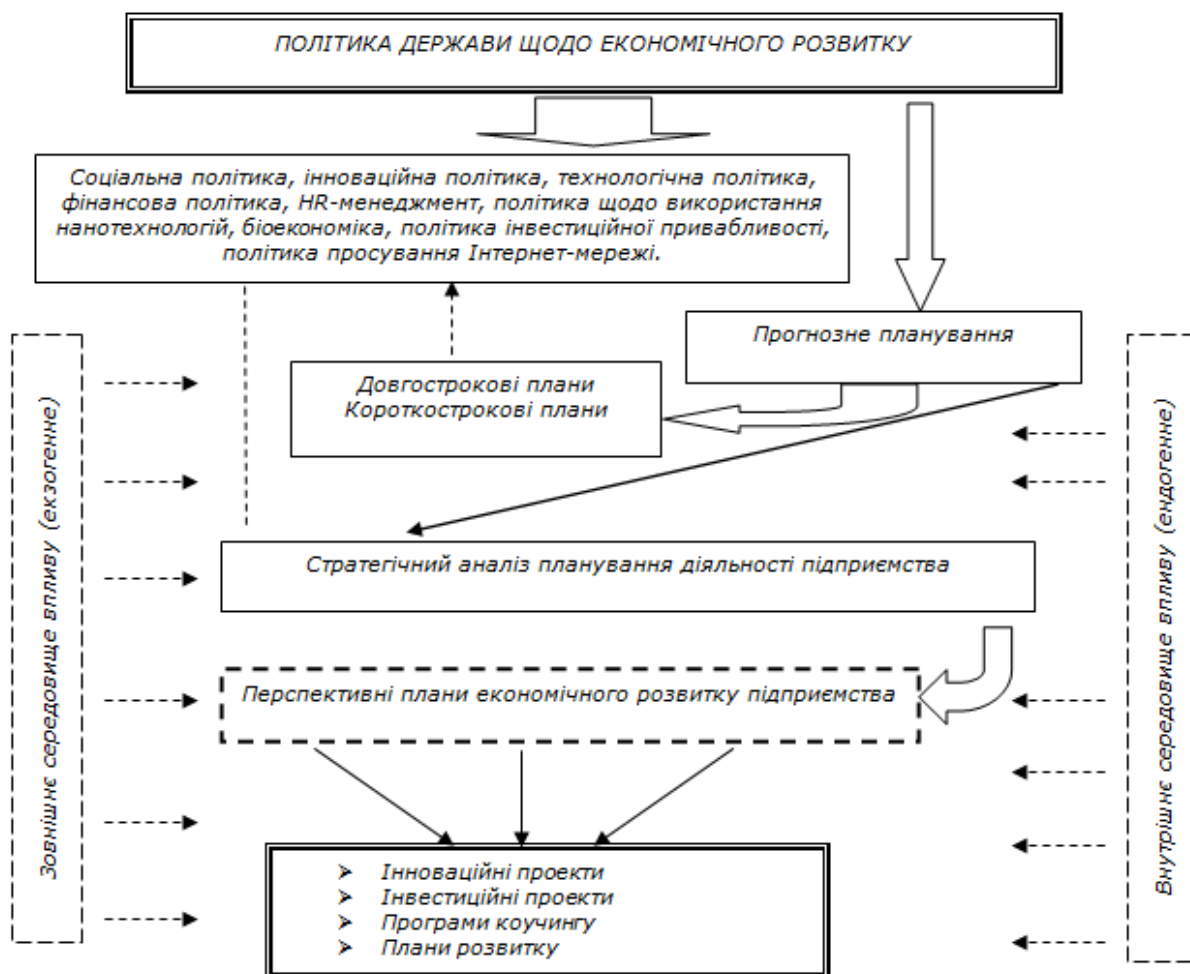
ПОЛІТИКА ДЕРЖАВИ ЩОДО ЕКОНОМІЧНОГО РОЗВИТКУ

Соціальна політика, інноваційна політика, технологічна політика, фінансова політика, HR-менеджмент, політика щодо використання нанотехнологій, біоекономіка, політика інвестиційної привабливості, політика просування Інтернет-мережі.

Прогнозне планування

Довгострокові плани
Короткострокові плани

Зовнішнє середовище впливу (екзогенне)

Внутрішнє середовище впливу (ендогенне)

Стратегічний аналіз планування діяльності підприємства

Перспективні плани економічного розвитку підприємства

➢ Інноваційні проекти
➢ Інвестиційні проекти
➢ Програми коучингу
➢ Плани розвитку